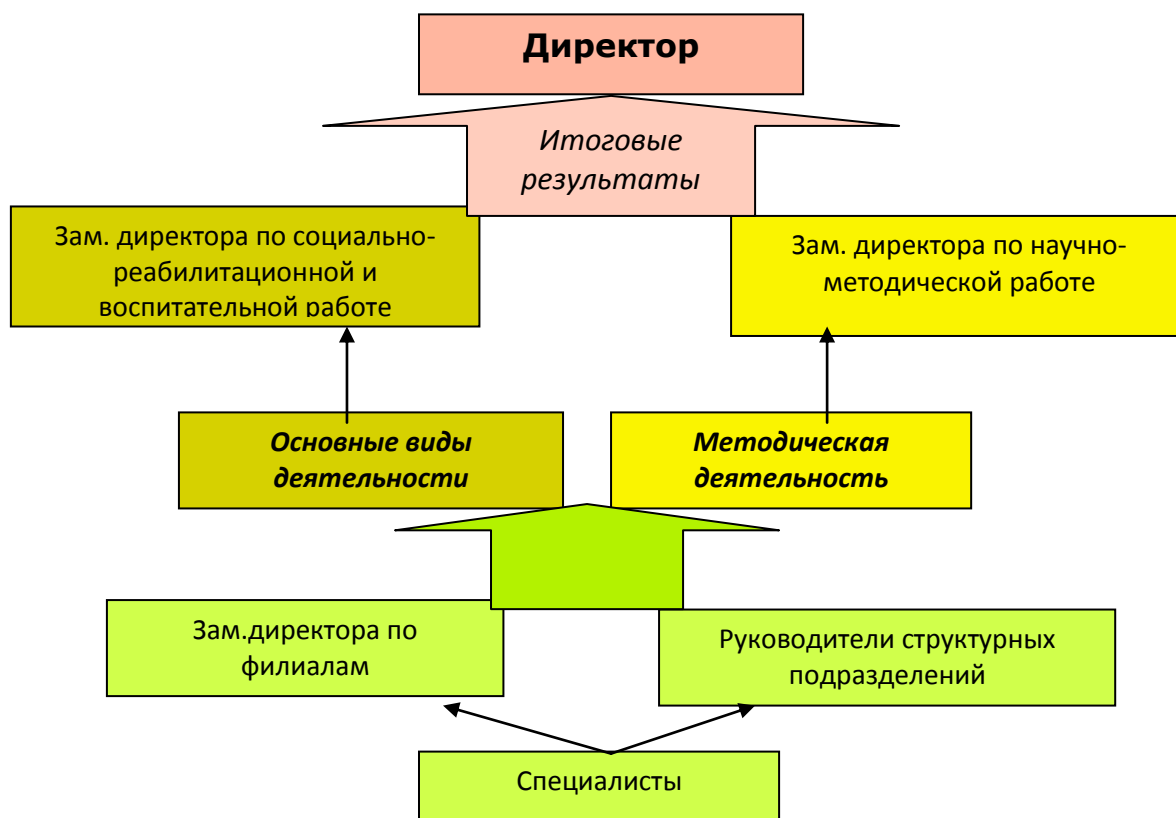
Директор

Итоговые результаты

Зам. директора по социально-реабилитационной и воспитательной работе

Зам. директора по научно-методической работе

Основные виды деятельности

Методическая деятельность

Зам.директора по филиалам

Руководители структурных подразделений

Специалисты